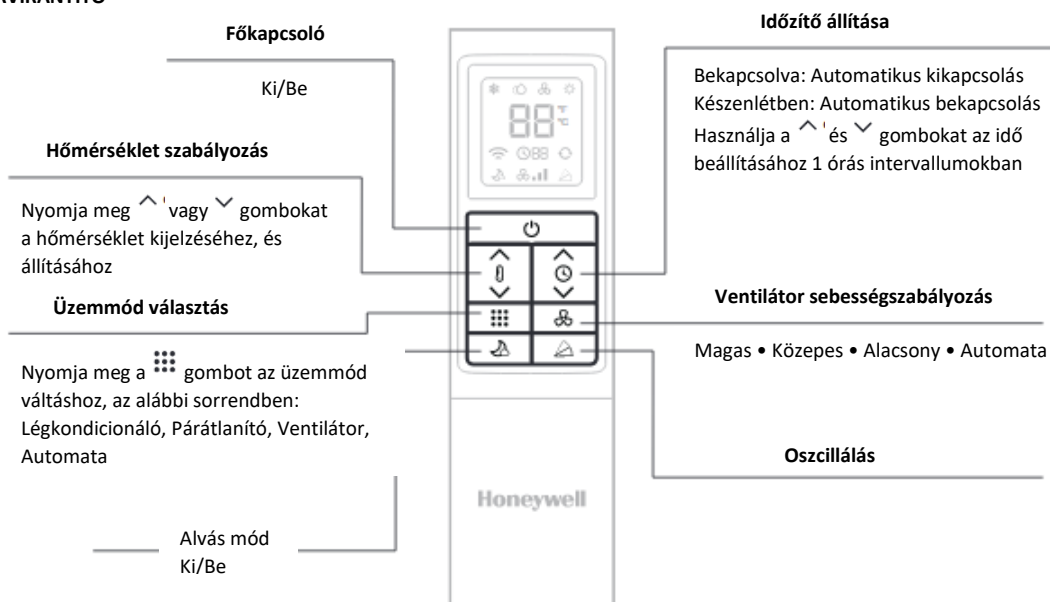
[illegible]

Főkapcsoló

Ki/Be

Hőmérséklet szabályozás

Nyomja meg vagy gombokat a hőmérséklet kijelzéséhez, és állításához

Üzemmód választás

Nyomja meg a gombot az üzemmód váltáshoz, az alábbi sorrendben: Légkondicionáló, Párátlanító, Ventilátor, Automata

Alvás mód Ki/Be

Időzítő állítása

Bekapcsolva: Automatikus kikapcsolás
Készenlétben: Automatikus bekapcsolás
Használja a és gombokat az idő beállításához 1 órás intervallumokban

Ventilátor sebességszabályozás

Magas • Közepes • Alacsony • Automata

Oszcillálás

88

Honeywell